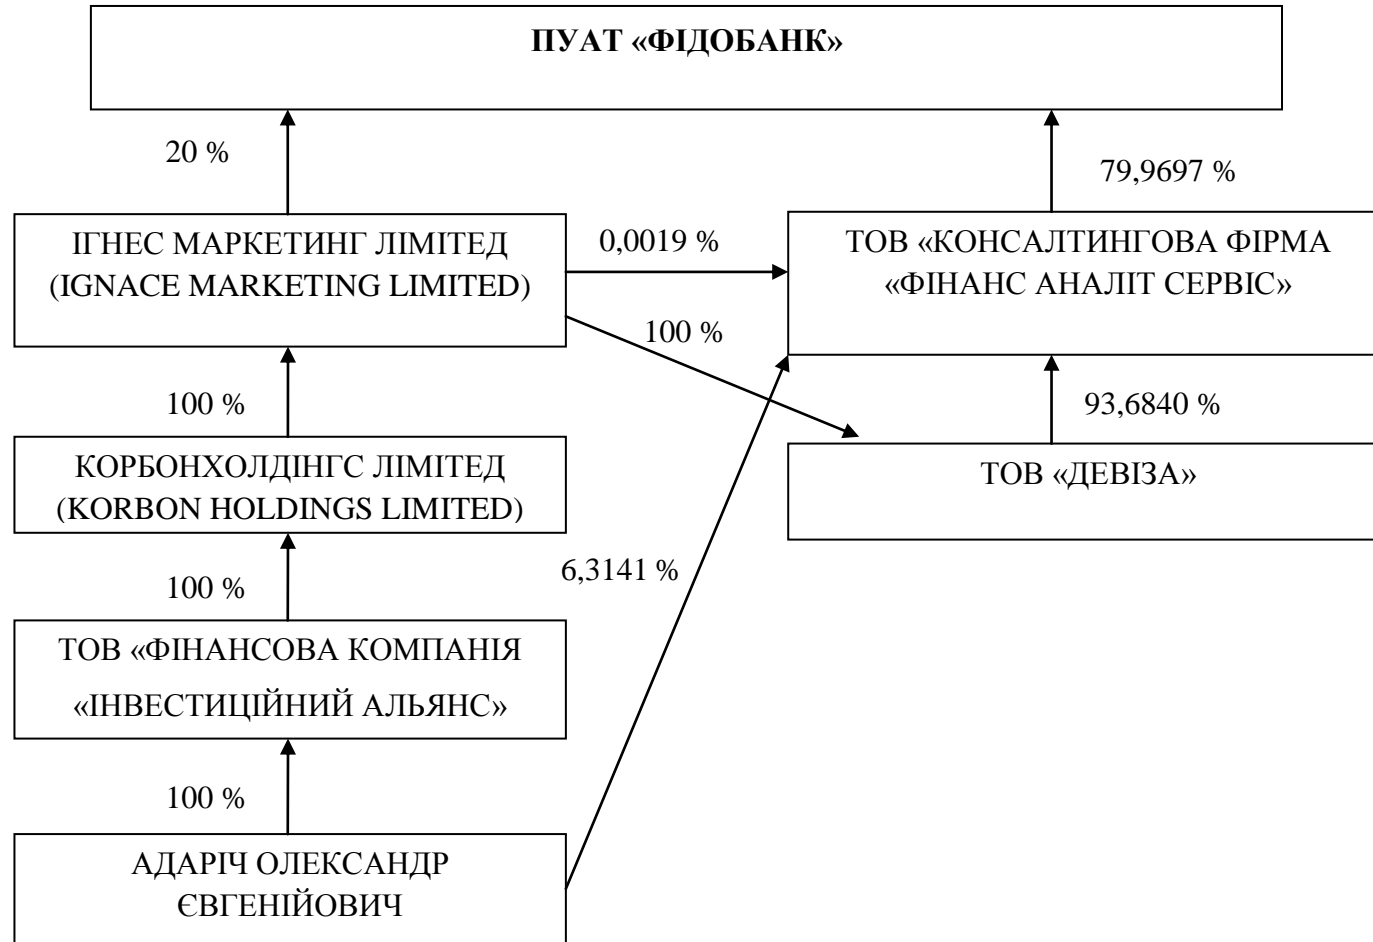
ПУАТ «ФІДОБАНК»

20 %

79,9697 %

ІГНЕС МАРКЕТИНГ ЛІМІТЕД (IGNACE MARKETING LIMITED)

0,0019 %

ТОВ «КОНСАЛТИНГОВА ФІРМА «ФІНАНС АНАЛІТ СЕРВІС»

100 %

100 %

93,6840 %

КОРБОНХОЛДІНГС ЛІМІТЕД (KORBON HOLDINGS LIMITED)

ТОВ «ДЕВІЗА»

6,3141 %

100 %

ТОВ «ФІНАНСОВА КОМПАНІЯ «ІНВЕСТИЦІЙНИЙ АЛЬЯНС»

100 %

АДАРІЧ ОЛЕКСАНДР ЄВГЕНІЙОВИЧ